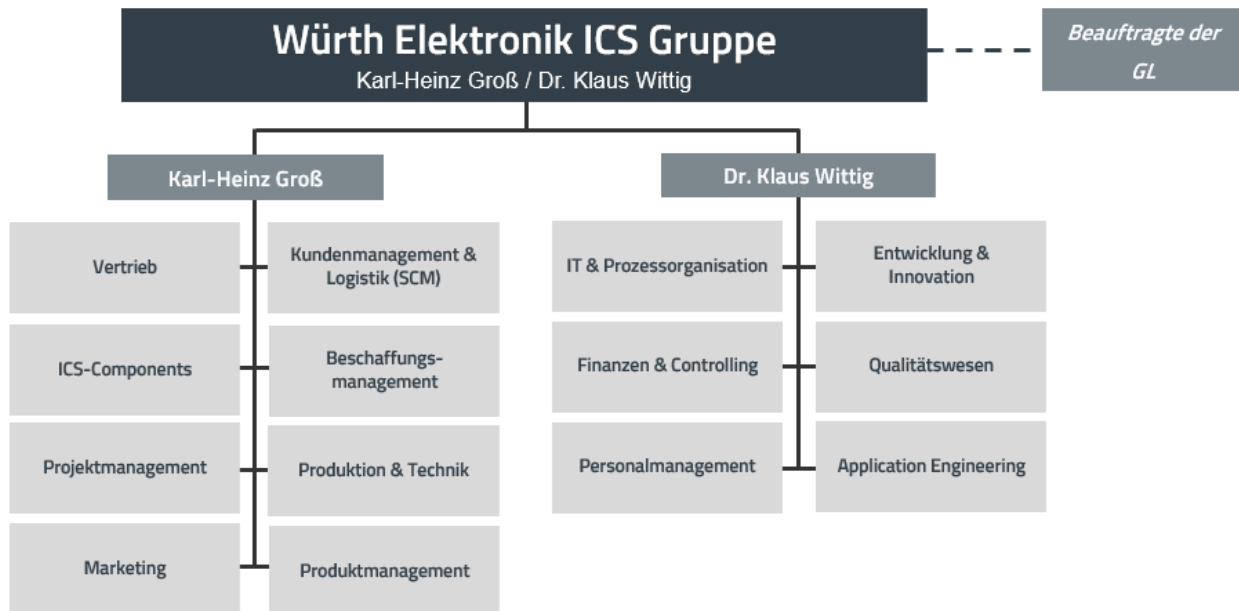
Würth Elektronik ICS Gruppe
Karl-Heinz Groß / Dr. Klaus Wittig

Beauftragte der GL

Karl-Heinz Groß

Vertrieb

Kundenmanagement & Logistik (SCM)

ICS-Components

Beschaffungsmanagement

Projektmanagement

Produktion & Technik

Marketing

Produktmanagement

Dr. Klaus Wittig

IT & Prozessorganisation

Entwicklung & Innovation

Finanzen & Controlling

Qualitätswesen

Personalmanagement

Application Engineering